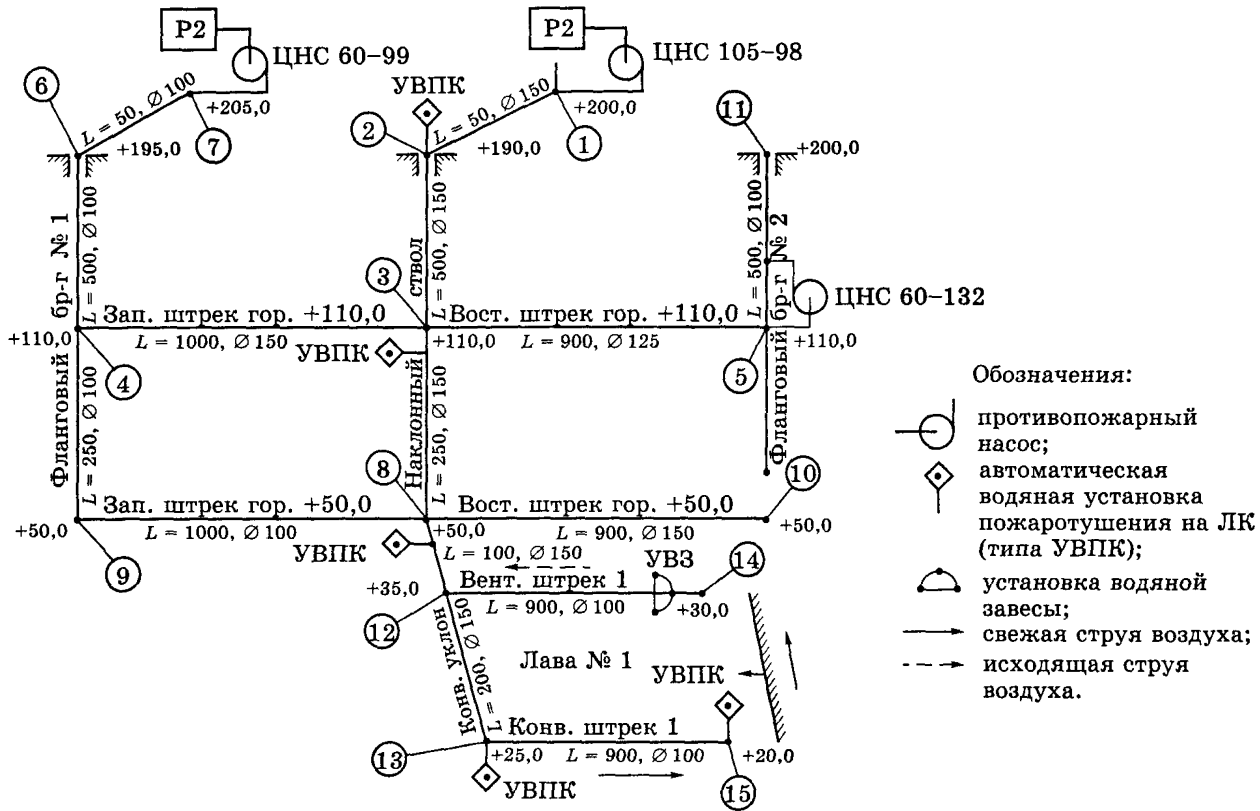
Р2
ЦНС 60–99
Р2
ЦНС 105–98
6
$L = 50, \varnothing 100$
+205,0
7
+195,0
УВПК
2
$L = 50, \varnothing 150$
+200,0
1
+190,0
11
+200,0
Фланговый бр-г № 1
$L = 500, \varnothing 100$
ствол
$L = 500, \varnothing 150$
3
$L = 500, \varnothing 100$
бр-г № 2
ЦНС 60–132
Зап. штрек гор. +110,0
Вост. штрек гор. +110,0
+110,0
$L = 1000, \varnothing 150$
УВПК
+110,0
$L = 900, \varnothing 125$
+110,0
4
5
Фланговый
Обозначения:
$L = 250, \varnothing 100$
Наклонный
$L = 250, \varnothing 150$
противопожарный насос;
8
10
автоматическая водяная установка пожаротушения на ЛК (типа УВПК);
Зап. штрек гор. +50,0
Вост. штрек гор. +50,0
+50,0
$L = 1000, \varnothing 100$
+50,0
$L = 900, \varnothing 150$
+50,0
УВПК
$L = 100, \varnothing 150$
9
УВЗ
14
+35,0
Вент. штрек 1
установка водяной завесы;
$L = 900, \varnothing 100$
+30,0
12
свежая струя воздуха;
Конв. уклон
$L = 200, \varnothing 150$
Лава № 1
УВПК
исходящая струя воздуха.
Конв. штрек 1
13
+25,0
$L = 900, \varnothing 100$
+20,0
УВПК
15